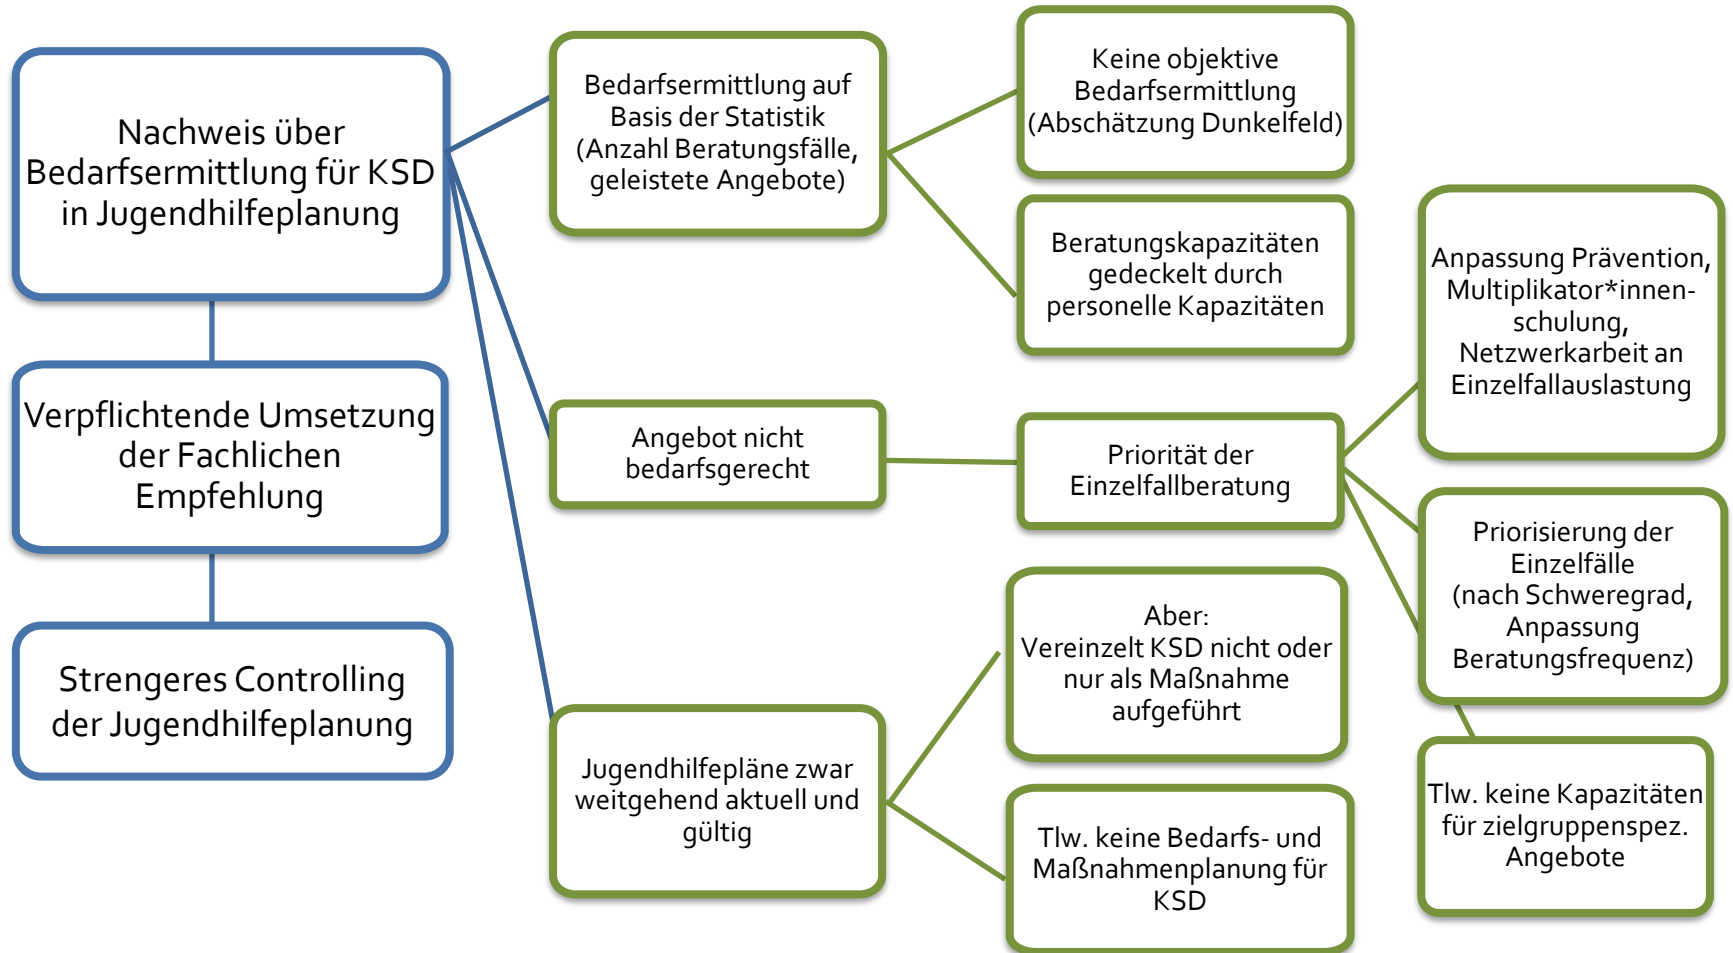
Nachweis über Bedarfsermittlung für KSD in Jugendhilfeplanung

Verpflichtende Umsetzung der Fachlichen Empfehlung

Strengeres Controlling der Jugendhilfeplanung

Bedarfsermittlung auf Basis der Statistik (Anzahl Beratungsfälle, geleistete Angebote)

Keine objektive Bedarfsermittlung (Abschätzung Dunkelfeld)

Beratungskapazitäten gedeckelt durch personelle Kapazitäten

Angebot nicht bedarfsgerecht

Priorität der Einzelfallberatung

Anpassung Prävention, Multiplikator*innenschulung, Netzwerkarbeit an Einzelfallauslastung

Priorisierung der Einzelfälle (nach Schweregrad, Anpassung Beratungsfrequenz)

Tlw. keine Kapazitäten für zielgruppenspez. Angebote

Jugendhilfepläne zwar weitgehend aktuell und gültig

Aber: Vereinzelt KSD nicht oder nur als Maßnahme aufgeführt

Tlw. keine Bedarfs- und Maßnahmenplanung für KSD